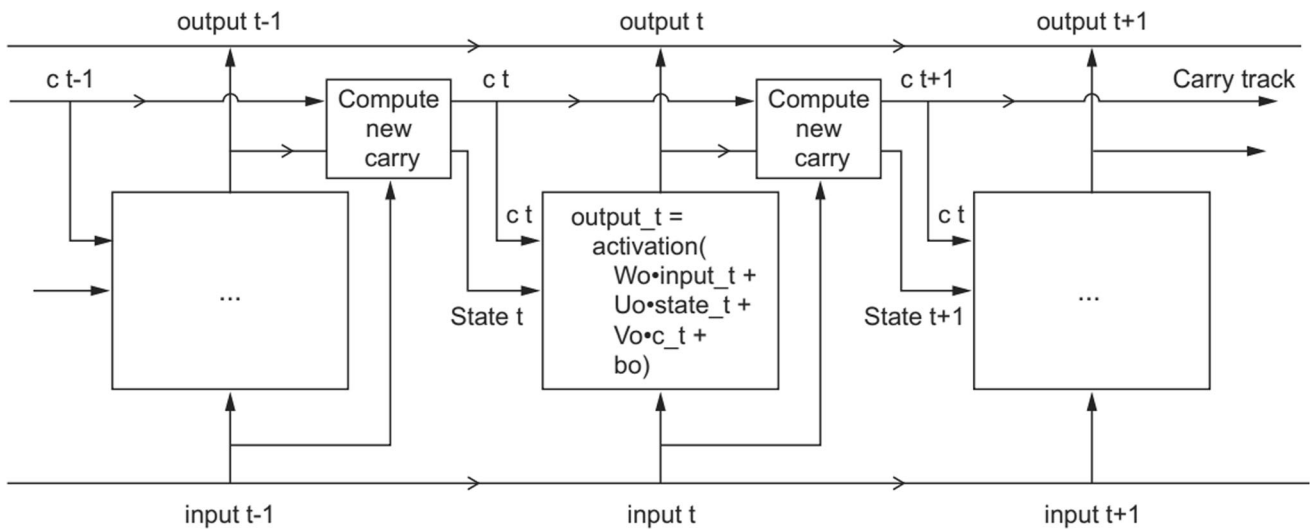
output t-1

output t

output t+1

c t-1

Compute new carry

c t

Compute new carry

c t+1

Carry track

...

c t

output_t = activation( Wo•input_t + Uo•state_t + Vo•c_t + bo)

State t

c t

State t+1

...

input t-1

input t

input t+1